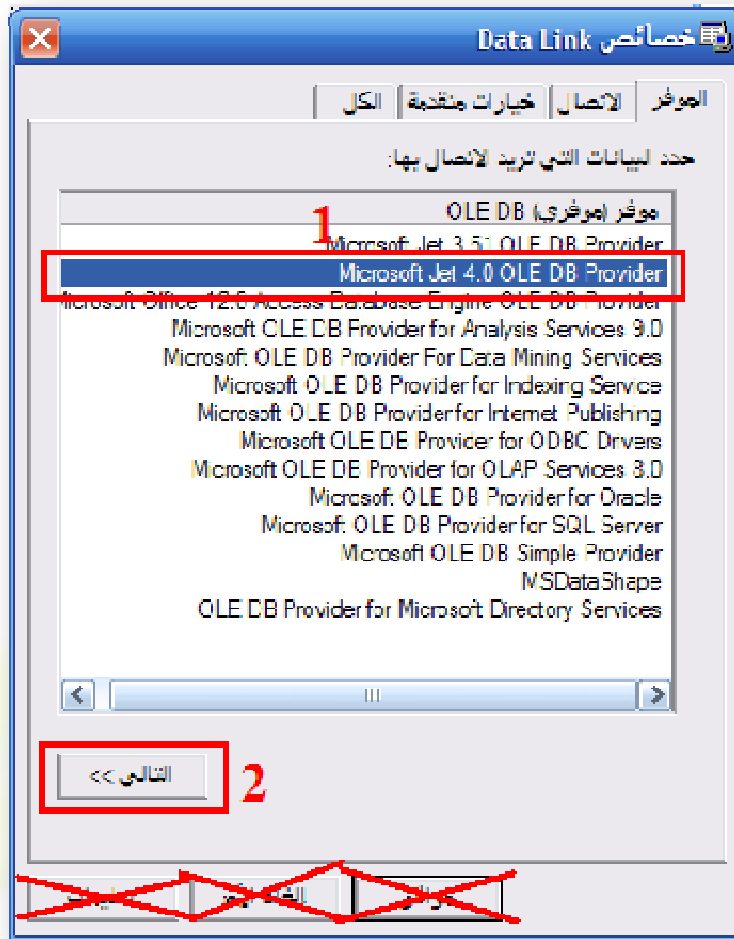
خصائص Data Link

الموفر | الاتصال | خيارات متقدمة | الكل

حدد البيانات التي تريد الاتصال بها:

موفر (موفري) OLE DB

1

Microsoft Jet 3.51 OLE DB Provider
Microsoft Jet 4.0 OLE DB Provider
Microsoft Office 12.0 Access Database Engine OLE DB Provider
Microsoft OLE DB Provider for Analysis Services 9.0
Microsoft OLE DB Provider For Data Mining Services
Microsoft OLE DB Provider for Indexing Service
Microsoft OLE DB Provider for Internet Publishing
Microsoft OLE DB Provider for ODBC Drivers
Microsoft OLE DB Provider for OLAP Services 8.0
Microsoft OLE DB Provider for Oracle
Microsoft OLE DB Provider for SQL Server
Microsoft OLE DB Simple Provider
MSDataShape
OLE DB Provider for Microsoft Directory Services

التالي >>

2

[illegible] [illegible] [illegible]